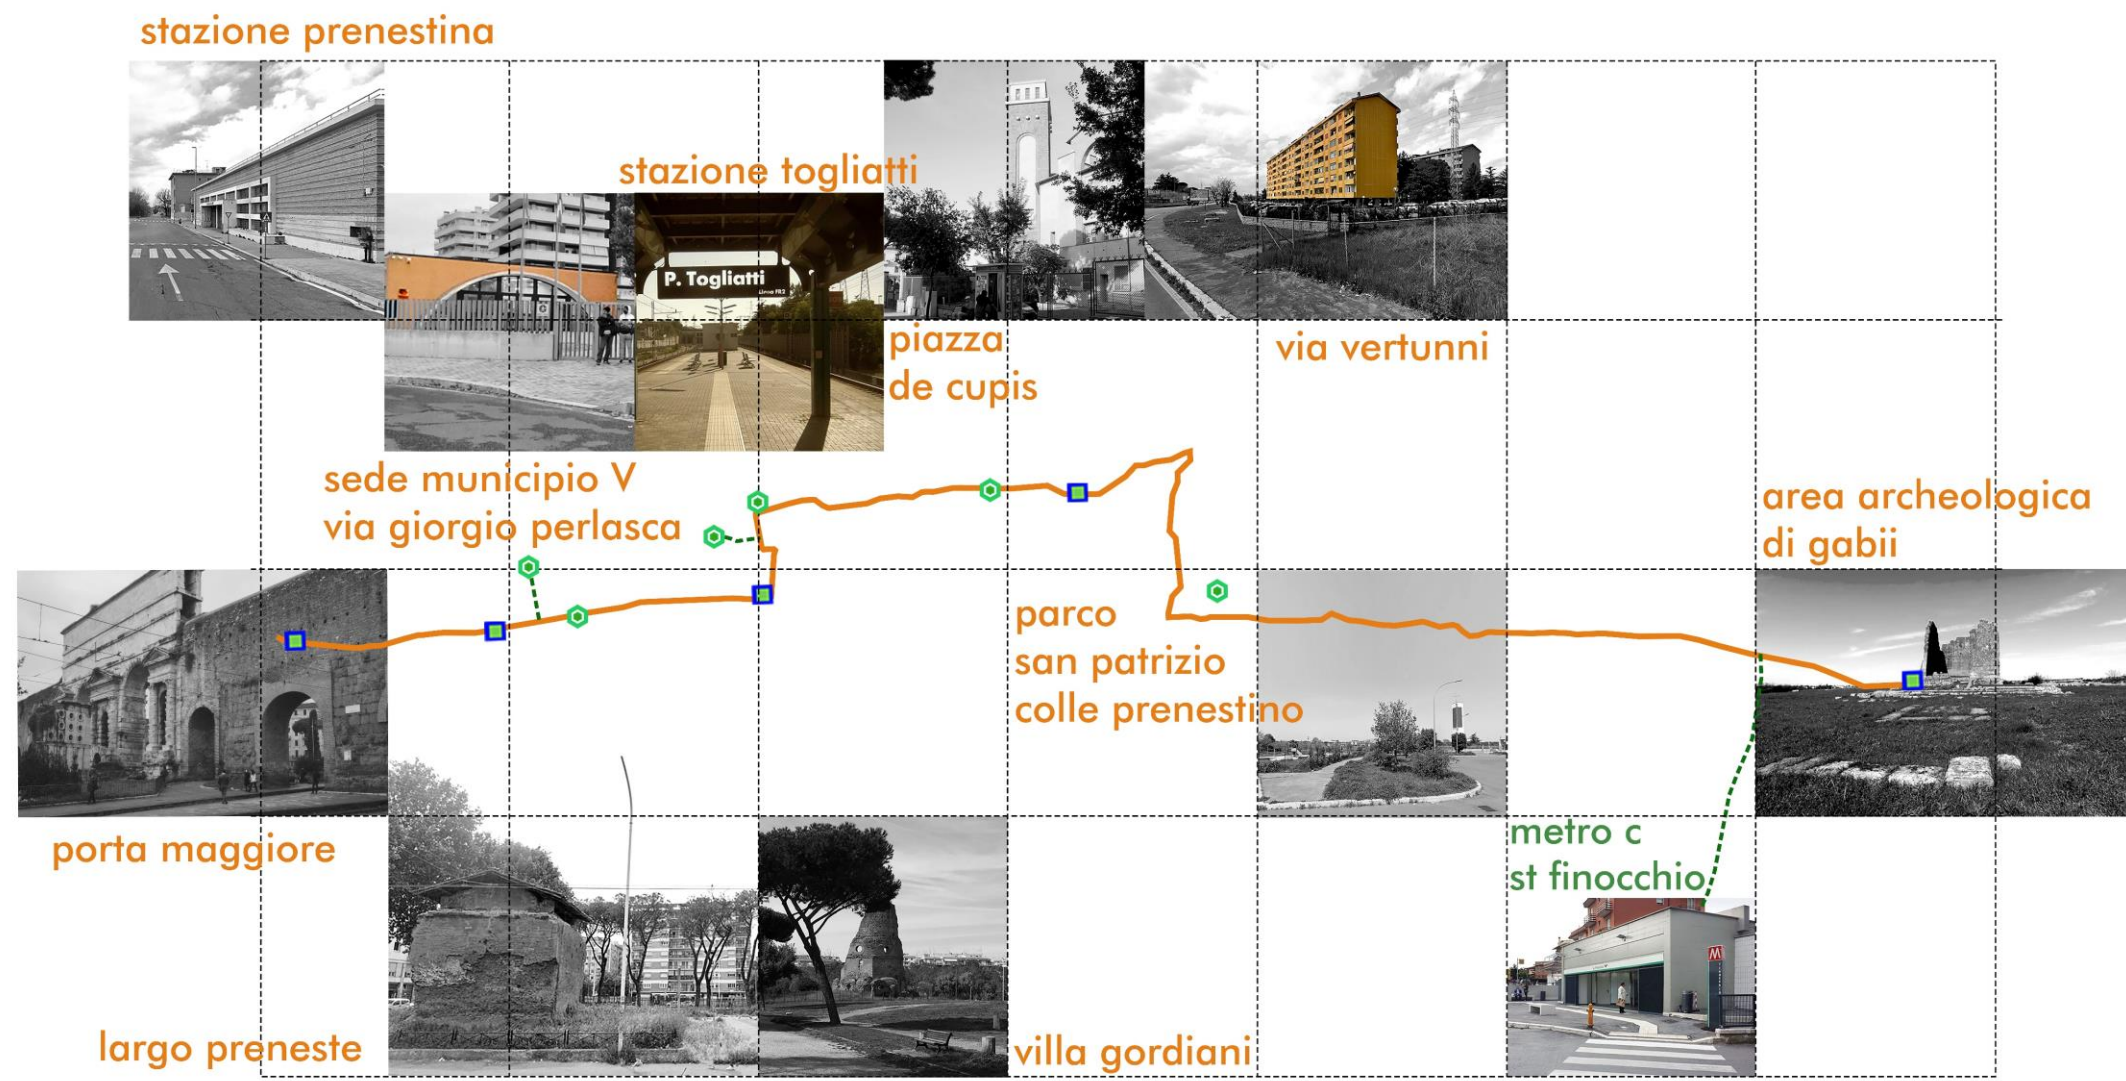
stazione prenestina

stazione togliatti

P. Togliatti

piazza de cupis

via vertunni

sede municipio V via giorgio perlasca

area archeologica di gabii

parco san patrizio colle prenestino

porta maggiore

metro c st finocchio

largo preneste

villa gordiani